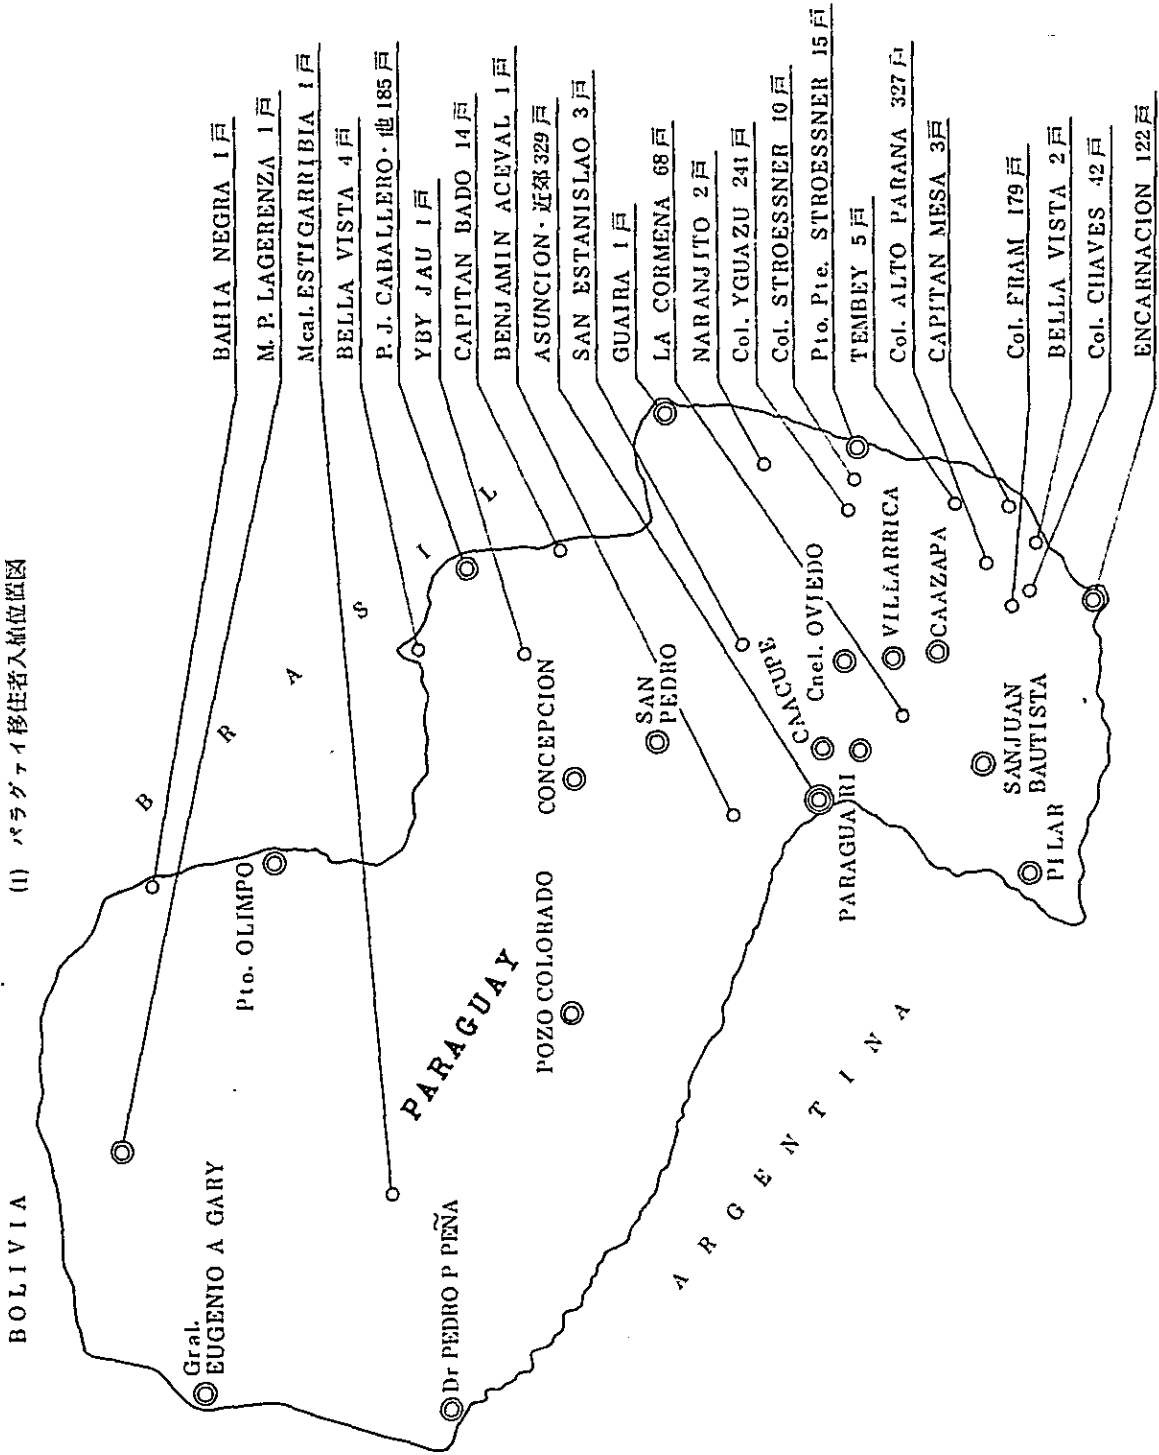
(1) パラグァイ移住者入植位置図

BAHIA NEGRA 1戸
M. P. LAGERENZA 1戸
Mcal. ESTIGARRIBIA 1戸
BELLA VISTA 4戸
P. J. CABALLERO・他 185戸
YBY JAU 1戸
CAPITAN BADO 14戸
BENJAMIN ACEVAL 1戸
ASUNCION・近郊 329戸
SAN ESTANISLAO 3戸
GUAIRA 1戸
LA CORMENA 68戸
NARANJITO 2戸
Col. YGUAZU 241戸
Col. STROESSNER 10戸
Pto. Pte. STROESSNER 15戸
TEMBEY 5戸
Col. ALTO PARANA 327戸
CAPITAN MESA 3戸
Col. FRAM 179戸
BELLA VISTA 2戸
Col. CHAVES 42戸
ENCARNACION 122戸

BOLIVIA
B R A S I L
PARAGUAY
ARGENTINA
Gral. EUGENIO A GARY
Pto. OLIMPO
POZO COLORADO
Dr PEDRO P PEÑA
CONCEPCION
SAN PEDRO
CAACUPE
Cnel. OVIEDO
VILLARRICA
CAAZAPA
PARAGUARI
SANJUAN BAUTISTA
PILAR